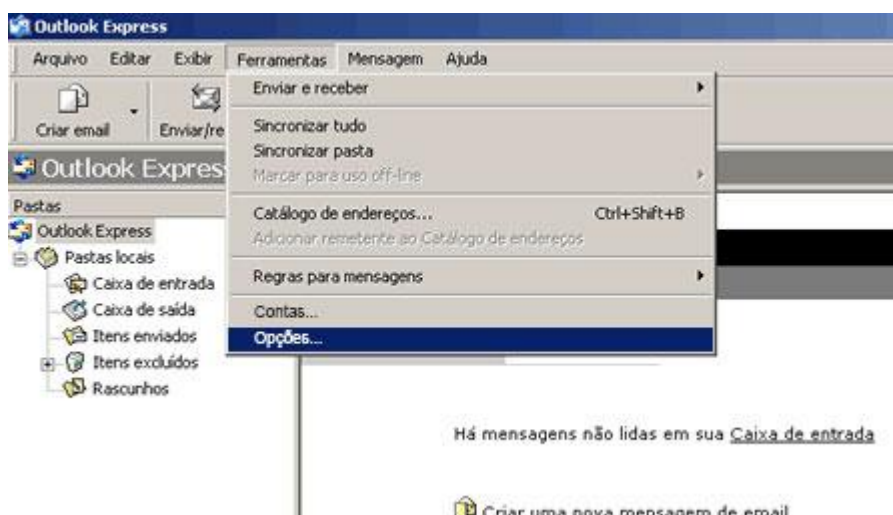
Outlook Express

Arquivo Editar Exibir Ferramentas Mensagem Ajuda

Criar email Enviar/re

Enviar e receber

Sincronizar tudo
Sincronizar pasta
Marcar para uso off-line

Catálogo de endereços... Ctrl+Shift+B
Adicionar remetente ao Catálogo de endereços

Regras para mensagens

Contas...
Opções...

Outlook Expres

Pastas
Outlook Express
Pastas locais
Caixa de entrada
Caixa de saída
Itens enviados
Itens excluídos
Rascunhos

Há mensagens não lidas em sua Caixa de entrada

Criar uma nova mensagem de email